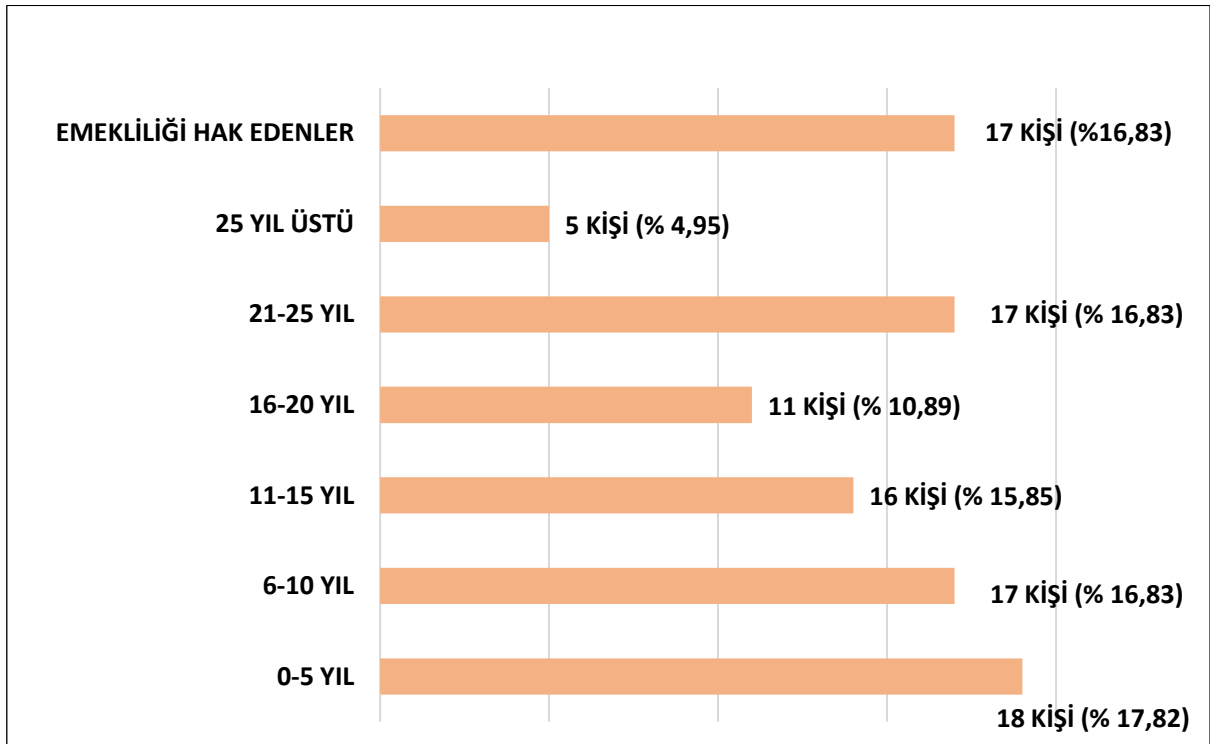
EMEKLİLİĞİ HAK EDENLER
17 KİŞİ (%16,83)
25 YIL ÜSTÜ
5 KİŞİ (% 4,95)
21-25 YIL
17 KİŞİ (% 16,83)
16-20 YIL
11 KİŞİ (% 10,89)
11-15 YIL
16 KİŞİ (% 15,85)
6-10 YIL
17 KİŞİ (% 16,83)
0-5 YIL
18 KİŞİ (% 17,82)